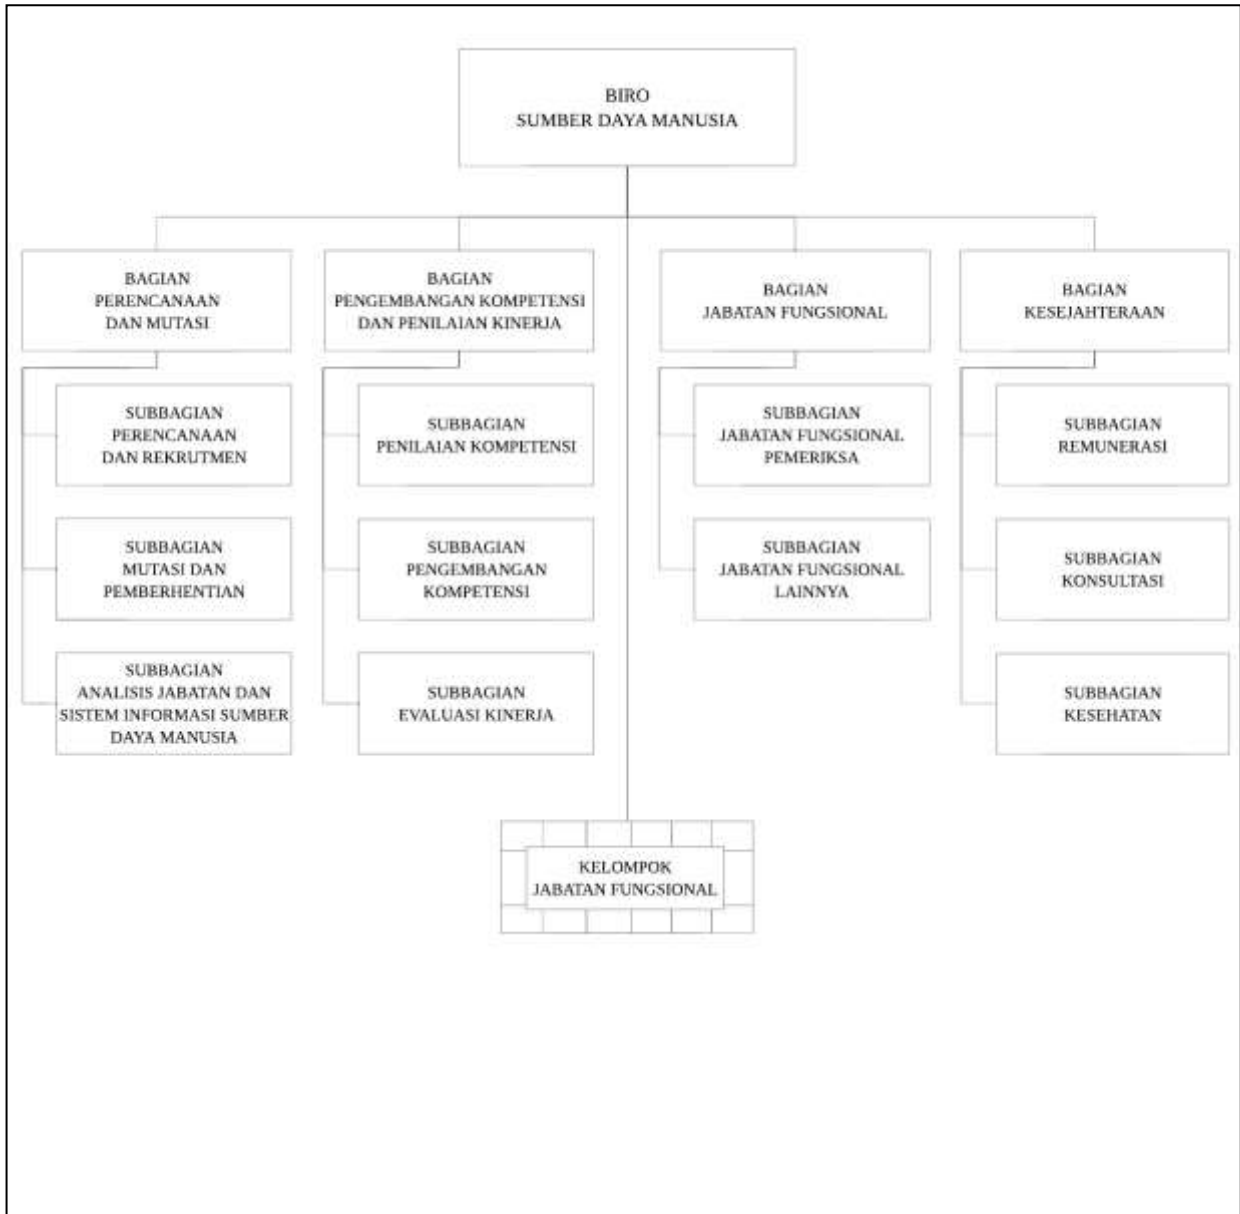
BIRO
SUMBER DAYA MANUSIA

BAGIAN
PERENCANAAN
DAN MUTASI

SUBBAGIAN
PERENCANAAN
DAN REKRUTMEN

SUBBAGIAN
MUTASI DAN
PEMBERHENTIAN

SUBBAGIAN
ANALISIS JABATAN DAN
SISTEM INFORMASI SUMBER
DAYA MANUSIA

BAGIAN
PENGEMBANGAN KOMPETENSI
DAN PENILAIAN KINERJA

SUBBAGIAN
PENILAIAN KOMPETENSI

SUBBAGIAN
PENGEMBANGAN
KOMPETENSI

SUBBAGIAN
EVALUASI KINERJA

BAGIAN
JABATAN FUNGSIONAL

SUBBAGIAN
JABATAN FUNGSIONAL
PEMERIKSA

SUBBAGIAN
JABATAN FUNGSIONAL
LAINNYA

BAGIAN
KESEJAHTERAAN

SUBBAGIAN
REMUNERASI

SUBBAGIAN
KONSULTASI

SUBBAGIAN
KESEHATAN

KELOMPOK
JABATAN FUNGSIONAL